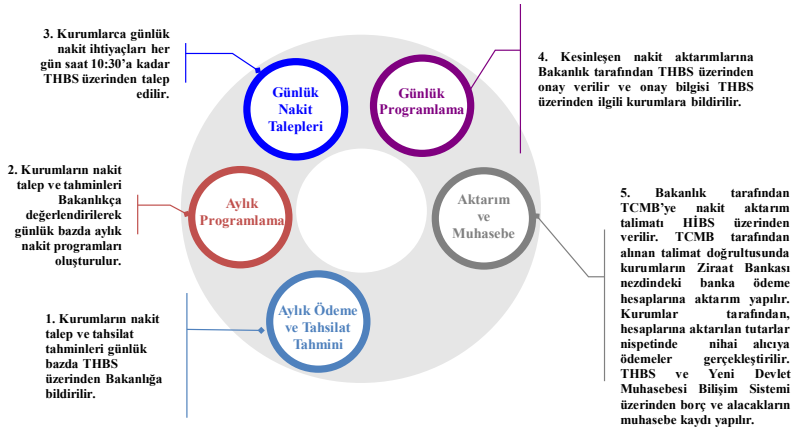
3. Kurumlarca günlük nakit ihtiyaçları her gün saat 10:30'a kadar THBS üzerinden talep edilir.

Günlük Nakit Talepleri

Günlük Programlama

4. Kesinleşen nakit aktarımlarına Bakanlık tarafından THBS üzerinden onay verilir ve onay bilgisi THBS üzerinden ilgili kurumlara bildirilir.

2. Kurumların nakit talep ve tahminleri Bakanlıkça değerlendirilerek günlük bazda aylık nakit programları oluşturulur.

Aylık Programlama

Aktarım ve Muhasebe

5. Bakanlık tarafından TCMB'ye nakit aktarım talimatı HİBS üzerinden verilir. TCMB tarafından alınan talimat doğrultusunda kurumların Ziraat Bankası nezdindeki banka ödeme hesaplarına aktarım yapılır. Kurumlar tarafından, hesaplarına aktarılan tutarlar nispetinde nihai alıcıya ödemeler gerçekleştirilir. THBS ve Yeni Devlet Muhasebesi Bilişim Sistemi üzerinden borç ve alacakların muhasebe kaydı yapılır.

1. Kurumların nakit talep ve tahsilat tahminleri günlük bazda THBS üzerinden Bakanlığa bildirilir.

Aylık Ödeme ve Tahsilat Tahmini